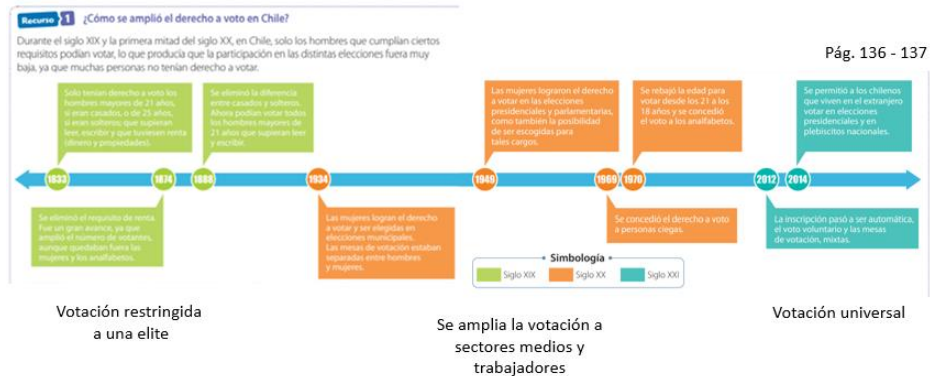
Recurso 1 ¿Cómo se amplió el derecho a voto en Chile?

Durante el siglo XIX y la primera mitad del siglo XX, en Chile, solo los hombres que cumplían ciertos requisitos podían votar, lo que producía que la participación en las distintas elecciones fuera muy baja, ya que muchas personas no tenían derecho a votar.

Pág. 136 - 137

Solo tenían derecho a voto los hombres mayores de 21 años, si eran casados, o de 25 años, si eran solteros; que supieran leer, escribir y que tuviesen renta (dinero y propiedades).

Se eliminó la diferencia entre casados y solteros. Ahora podían votar todos los hombres mayores de 21 años que supieran leer y escribir.

Las mujeres lograron el derecho a votar en las elecciones presidenciales y parlamentarias, como también la posibilidad de ser escogidas para tales cargos.

Se rebajó la edad para votar desde los 21 a los 18 años y se concedió el voto a los analfabetos.

Se permitió a los chilenos que viven en el extranjero votar en elecciones presidenciales y en plebiscitos nacionales.

1833 1874 1888 1934 1949 1969 1970 2012 2014

Se eliminó el requisito de renta. Fue un gran avance, ya que amplió el número de votantes, aunque quedaban fuera las mujeres y los analfabetos.

Las mujeres logran el derecho a votar y ser elegidas en elecciones municipales. Las mesas de votación estaban separadas entre hombres y mujeres.

Se concedió el derecho a voto a personas ciegas.

La inscripción pasó a ser automática, el voto voluntario y las mesas de votación, mixtas.

Simbología
Siglo XIX Siglo XX Siglo XXI

Votación restringida a una elite

Se amplia la votación a sectores medios y trabajadores

Votación universal